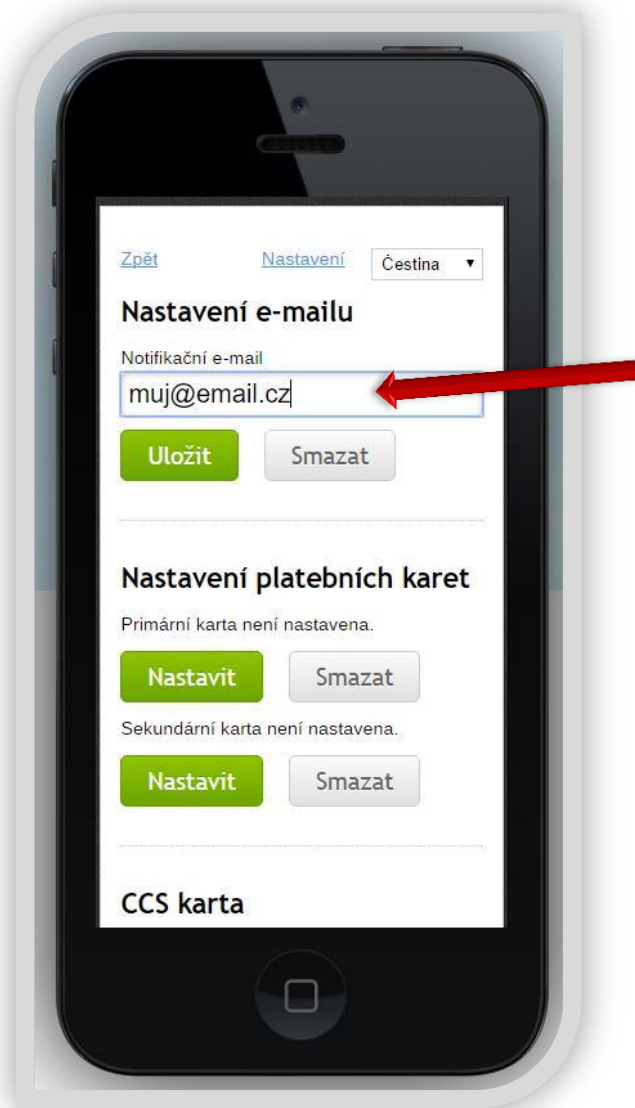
Zpět Nastavení Čestina

Nastavení e-mailu

Notifikační e-mail

muj@email.cz

Uložit Smazat

Nastavení platebních karet

Primární karta není nastavena.

Nastavit Smazat

Sekundární karta není nastavena.

Nastavit Smazat

CCS karta